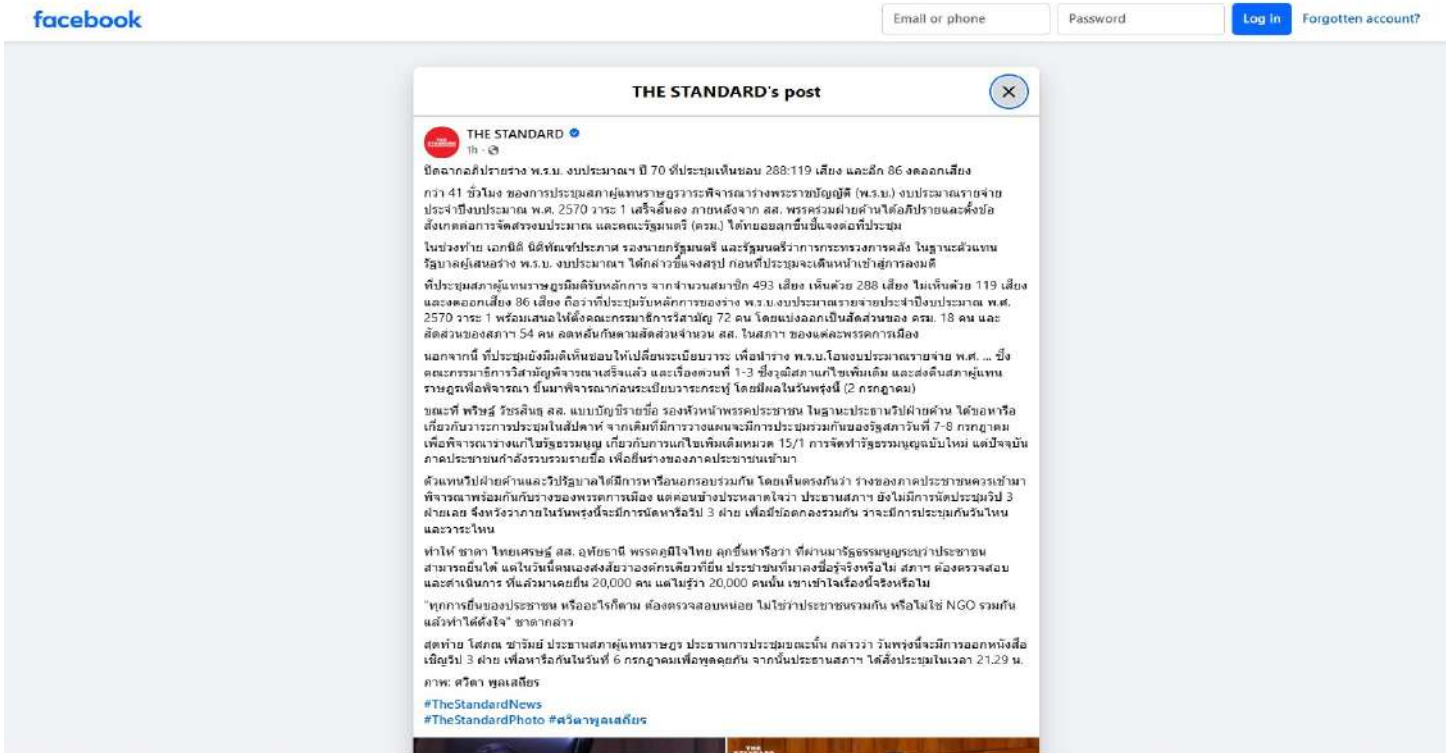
facebook

Email or phone

Password

Log in

Forgotten account?

THE STANDARD's post

THE STANDARD
1h ·

ปิดฉากอภิปรายร่าง พ.ร.บ. งบประมาณฯ ปี 70 ที่ประชุมเห็นชอบ 288:119 เสียง และอีก 86 งดออกเสียง

กว่า 41 ชั่วโมง ของการประชุมสภาผู้แทนราษฎรว่าระพิจารณาร่างพระราชบัญญัติ (พ.ร.บ.) งบประมาณรายจ่ายประจำปีงบประมาณ พ.ศ. 2570 วาระ 1 เสร็จสิ้นลง ภายหลังจาก สส. พรรคร่วมฝ่ายค้านได้อภิปรายและตั้งข้อสังเกตต่อการจัดสรรงบประมาณ และคณะรัฐมนตรี (ครม.) ได้ทยอยลุกขึ้นชี้แจงต่อที่ประชุม

ในช่วงท้าย เอกนิติ นิติทัณฑ์ประภาศ รองนายกรัฐมนตรี และรัฐมนตรีว่าการกระทรวงการคลัง ในฐานะตัวแทนรัฐบาลผู้เสนอร่าง พ.ร.บ. งบประมาณฯ ได้กล่าวชี้แจงสรุป ก่อนที่ประชุมจะเดินหน้าเข้าสู่การลงมติ

ที่ประชุมสภาผู้แทนราษฎรมีมติรับหลักการ จากจำนวนสมาชิก 493 เสียง เห็นด้วย 288 เสียง ไม่เห็นด้วย 119 เสียง และงดออกเสียง 86 เสียง ถือว่าที่ประชุมรับหลักการของร่าง พ.ร.บ.งบประมาณรายจ่ายประจำปีงบประมาณ พ.ศ. 2570 วาระ 1 พร้อมเสนอให้ตั้งคณะกรรมาธิการวิสามัญ 72 คน โดยแบ่งออกเป็นสัดส่วนของ ครม. 18 คน และสัดส่วนของสภา 54 คน ลดหลั่นกันตามสัดส่วนจำนวน สส. ในสภา ของแต่ละพรรคการเมือง

นอกจากนี้ ที่ประชุมยังมีมติเห็นชอบให้เปลี่ยนระเบียบวาระ เพื่อนำร่าง พ.ร.บ.โอนงบประมาณรายจ่าย พ.ศ. ... ซึ่งคณะกรรมาธิการวิสามัญพิจารณาเสร็จแล้ว และเรื่องด่วนที่ 1-3 ซึ่งวุฒิสภาแก้ไขเพิ่มเติม และส่งคืนสภาผู้แทนราษฎรเพื่อพิจารณา ขึ้นมาพิจารณาก่อนระเบียบวาระกระทู้ โดยมีผลในวันพรุ่งนี้ (2 กรกฎาคม)

ขณะที่ พริษฐ์ วัชรสินธุ สส. แบบบัญชีรายชื่อ รองหัวหน้าพรรคประชาชน ในฐานะประธานวิปฝ่ายค้าน ได้ขอหารือเกี่ยวกับวาระการประชุมในสัปดาห์ จากเดิมที่มีการวางแผนจะมีการประชุมร่วมกันของรัฐสภาวันที่ 7-8 กรกฎาคม เพื่อพิจารณาร่างแก้ไขรัฐธรรมนูญ เกี่ยวกับการแก้ไขเพิ่มเติมหมวด 15/1 การจัดทำรัฐธรรมนูญฉบับใหม่ แต่ปัจจุบันภาคประชาชนกำลังรวบรวมรายชื่อ เพื่อยื่นร่างของภาคประชาชนเข้ามา

ตัวแทนวิปฝ่ายค้านและวิปรัฐบาลได้มีการหารือนอกรอบร่วมกัน โดยเห็นตรงกันว่า ร่างของภาคประชาชนควรเข้ามาพิจารณาพร้อมกันกับร่างของพรรคการเมือง แต่ตอนนี้ขาประหลาดใจว่า ประธานสภาฯ ยังไม่มีการนัดประชุมวิป 3 ฝ่ายเลย จึงหวังว่าภายในวันพรุ่งนี้จะมีการนัดหารือวิป 3 ฝ่าย เพื่อมีข้อตกลงร่วมกัน ว่าจะมีการประชุมกันวันไหนและวาระไหน

ทำให้ ชาดา ไทยเศรษฐ์ สส. อุทัยธานี พรรคภูมิใจไทย ลุกขึ้นหารือว่า ที่ผ่านมารัฐธรรมนูญระบุว่าประชาชนสามารถยื่นได้ แต่ในวันนี้ตนเองสงสัยว่าองค์กรเดียวที่ยื่น ประชาชนที่มาลงชื่อรู้จริงหรือไม่ สภาฯ ต้องตรวจสอบและดำเนินการ ที่แล้วมาเคยยื่น 20,000 คน แต่ไม่รู้ว่า 20,000 คนนั้น เขาเข้าใจเรื่องนี้จริงหรือไม่

"ทุกการยื่นของประชาชน หรืออะไรก็ตาม ต้องตรวจสอบหน่อย ไม่ใช่ว่าประชาชนรวมกัน หรือไม่ใช่ NGO รวมกันแล้วทำได้ดั่งใจ" ชาดากล่าว

สุดท้าย โสภณ ซารัมย์ ประธานสภาผู้แทนราษฎร ประธานการประชุมขณะนั้น กล่าวว่า วันพรุ่งนี้จะมีการออกหนังสือเชิญวิป 3 ฝ่าย เพื่อหารือกันในวันที่ 6 กรกฎาคมเพื่อพูดคุยกัน จากนั้นประธานสภาฯ ได้สั่งประชุมในเวลา 21.29 น.

ภาพ: ศวิตา พูลเสถียร

#TheStandardNews
#TheStandardPhoto #ศวิตาพูลเสถียร